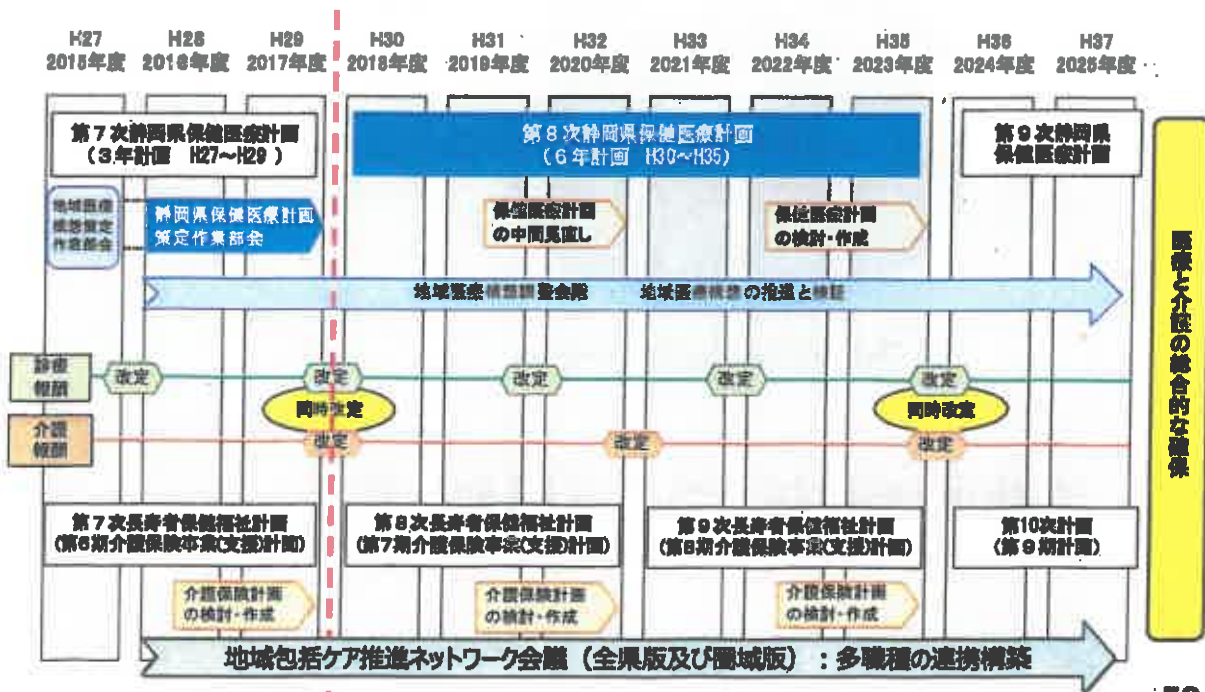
H27 2015年度 H28 2016年度 H29 2017年度 H30 2018年度 H31 2019年度 H32 2020年度 H33 2021年度 H34 2022年度 H35 2023年度 H36 2024年度 H37 2025年度

第7次静岡県保健医療計画 （3年計画 H27~H29）

第8次静岡県保健医療計画 （6年計画 H30~H35）

第9次静岡県保健医療計画

地域医療構想策定作業部会

静岡県保健医療計画策定作業部会

保健医療計画の中間見直し

保健医療計画の検討・作成

地域医療構想調整会議 地域医療構想の推進と検証

医療と介護の総合的な確保

診療報酬

改定 改定 改定 改定 改定

同時改定 同時改定

介護報酬

改定 改定 改定

第7次長寿者保健福祉計画 (第6期介護保険事業(支援)計画)

第8次長寿者保健福祉計画 (第7期介護保険事業(支援)計画)

第9次長寿者保健福祉計画 (第8期介護保険事業(支援)計画)

第10次計画 (第9期計画)

介護保険計画の検討・作成

介護保険計画の検討・作成

介護保険計画の検討・作成

地域包括ケア推進ネットワーク会議（全県版及び圏域版）：多職種の連携構築